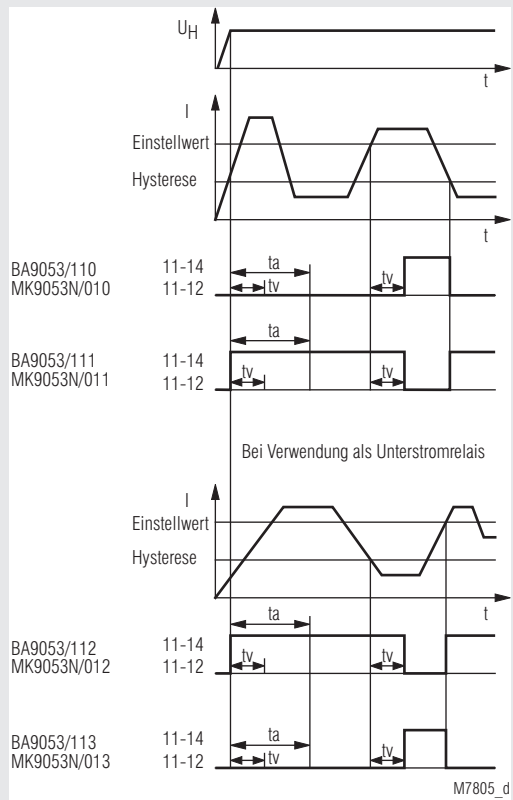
$U_H$

t

I

Einstellwert

Hysterese

t

BA9053/110
MK9053N/010

11-14
11-12

ta

tv

tv

BA9053/111
MK9053N/011

11-14
11-12

ta

tv

tv

Bei Verwendung als Unterstromrelais

I

Einstellwert

Hysterese

t

BA9053/112
MK9053N/012

11-14
11-12

ta

tv

tv

BA9053/113
MK9053N/013

11-14
11-12

ta

tv

tv

M7805_d